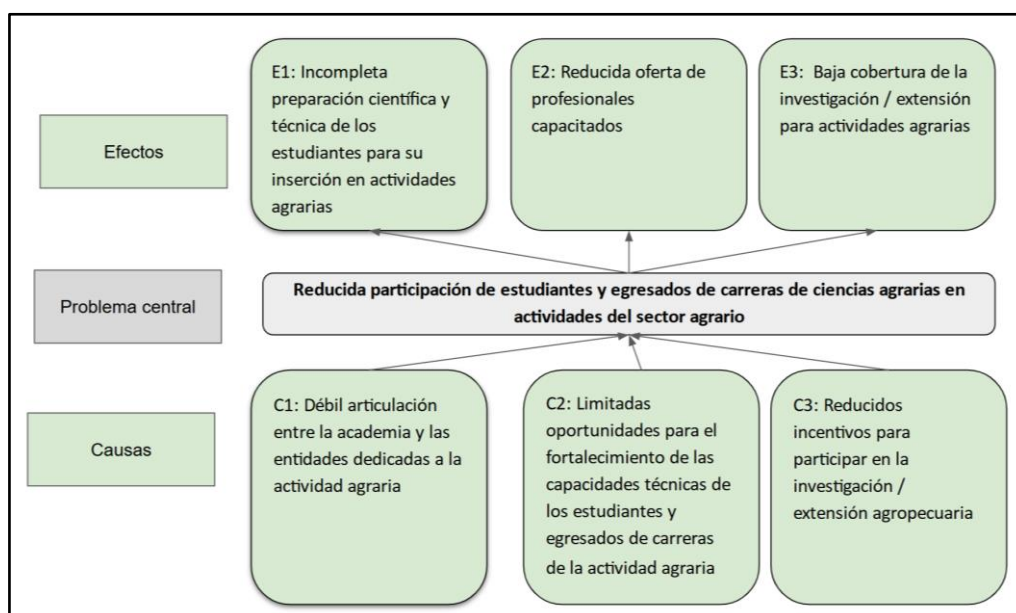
Efectos

E1: Incompleta preparación científica y técnica de los estudiantes para su inserción en actividades agrarias

E2: Reducida oferta de profesionales capacitados

E3: Baja cobertura de la investigación / extensión para actividades agrarias

Problema central

Reducida participación de estudiantes y egresados de carreras de ciencias agrarias en actividades del sector agrario

Causas

C1: Débil articulación entre la academia y las entidades dedicadas a la actividad agraria

C2: Limitadas oportunidades para el fortalecimiento de las capacidades técnicas de los estudiantes y egresados de carreras de la actividad agraria

C3: Reducidos incentivos para participar en la investigación / extensión agropecuaria